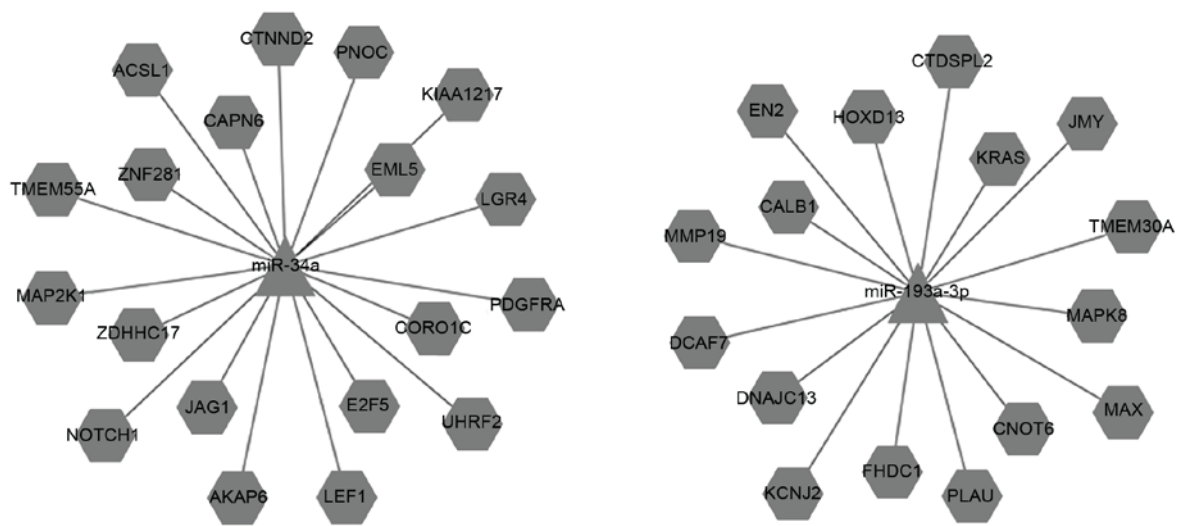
CTNND2
PNOC
ACSL1
KIAA1217
CAPN6
EML5
TMEM55A
ZNF281
LGR4
miR-34a
MAP2K1
PDGFRA
ZDHHC17
CORO1C
JAG1
E2F5
NOTCH1
UHRF2
AKAP6
LEF1

CTDSPL2
EN2
HOXD13
JMY
KRAS
CALB1
TMEM30A
MMP19
miR-193a-3p
MAPK8
DCAF7
DNAJC13
MAX
CNOT6
FHDC1
KCNJ2
PLAU